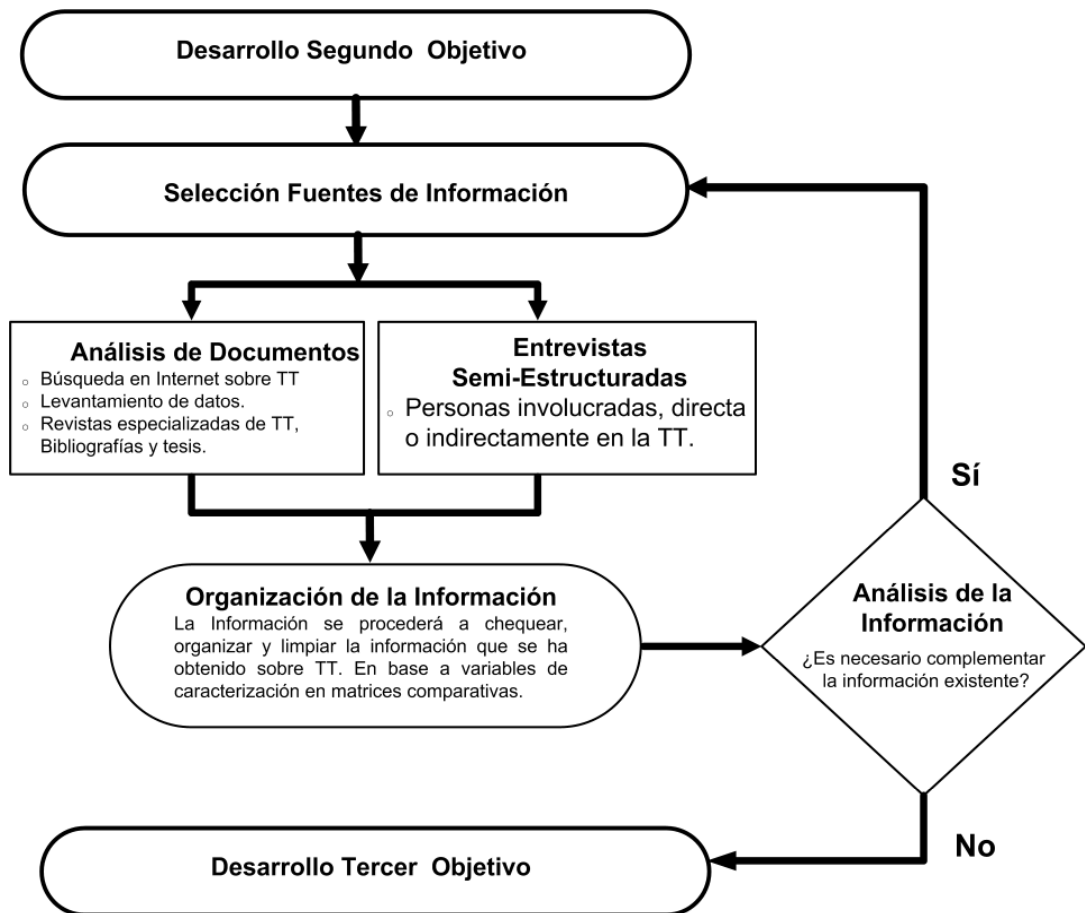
Desarrollo Segundo Objetivo

Selección Fuentes de Información

Análisis de Documentos
- Búsqueda en Internet sobre TT
- Levantamiento de datos.
- Revistas especializadas de TT, Bibliografías y tesis.

Entrevistas Semi-Estructuradas
- Personas involucradas, directa o indirectamente en la TT.

Organización de la Información
La Información se procederá a chequear, organizar y limpiar la información que se ha obtenido sobre TT. En base a variables de caracterización en matrices comparativas.

Análisis de la Información
¿Es necesario complementar la información existente?

Sí

No

Desarrollo Tercer Objetivo